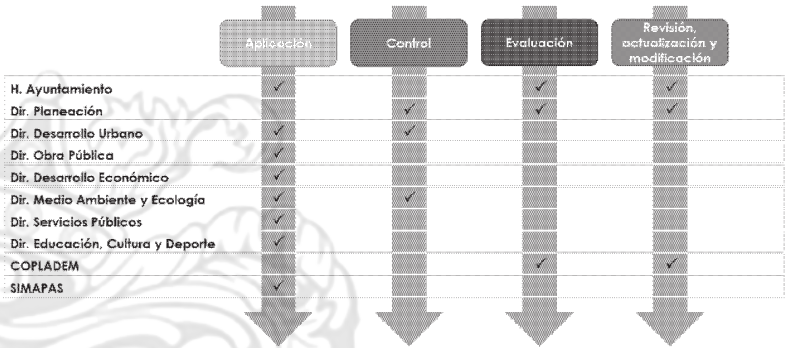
|  | Aplicación | Control | Evaluación | Revisión, actualización y modificación |
|---|---|---|---|---|
| H. Ayuntamiento | ✓ |  | ✓ | ✓ |
| Dir. Planeación |  | ✓ | ✓ | ✓ |
| Dir. Desarrollo Urbano | ✓ | ✓ |  |  |
| Dir. Obra Pública | ✓ |  |  |  |
| Dir. Desarrollo Económico | ✓ |  |  |  |
| Dir. Medio Ambiente y Ecología | ✓ | ✓ |  |  |
| Dir. Servicios Públicos | ✓ |  |  |  |
| Dir. Educación, Cultura y Deporte | ✓ |  |  |  |
| COPLADEM |  |  | ✓ | ✓ |
| SIMAPAS | ✓ |  |  |  |